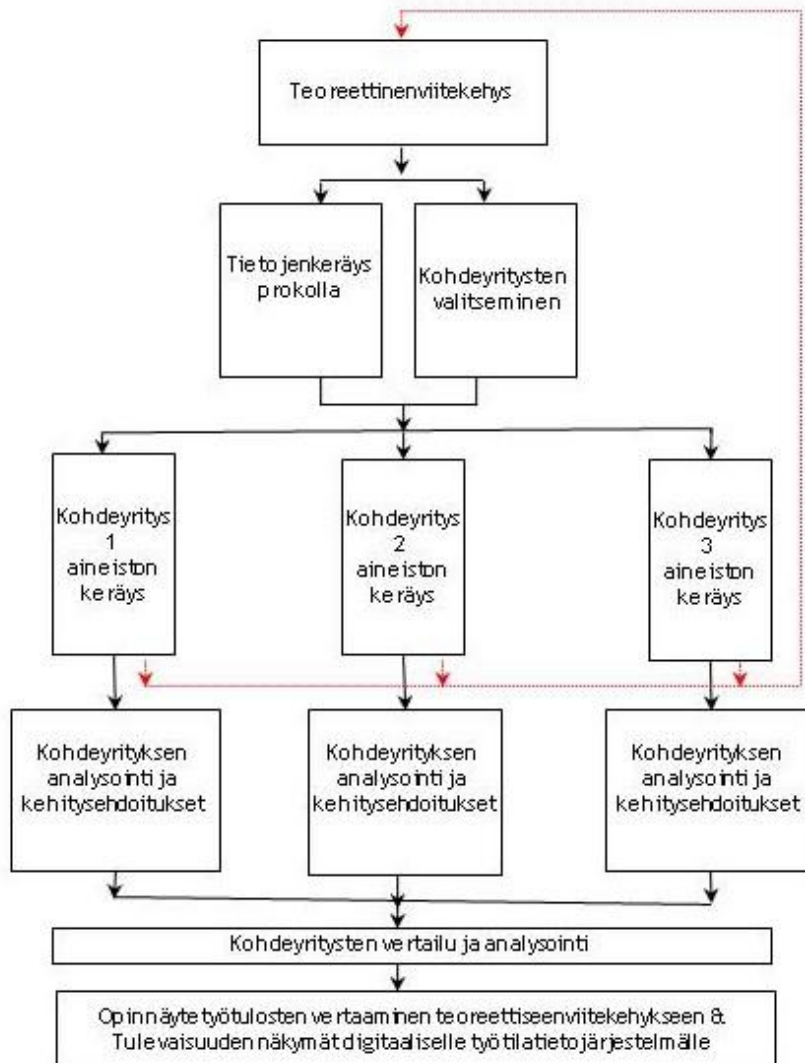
Teoreettinenviitekehys

Tietojenkeräys prokolla

Kohdeyritysten valitseminen

Kohdeyritys 1 aineiston keräys

Kohdeyritys 2 aineiston keräys

Kohdeyritys 3 aineiston keräys

Kohdeyrityksen analysointi ja kehitysehdoitukset

Kohdeyrityksen analysointi ja kehitysehdoitukset

Kohdeyrityksen analysointi ja kehitysehdoitukset

Kohdeyritysten vertailu ja analysointi

Opinnäytetyötulosten vertaaminen teoreettiseenviitekehykseen & Tulevaisuuden näkymät digitaaliselle työtilatietojärjestelmälle